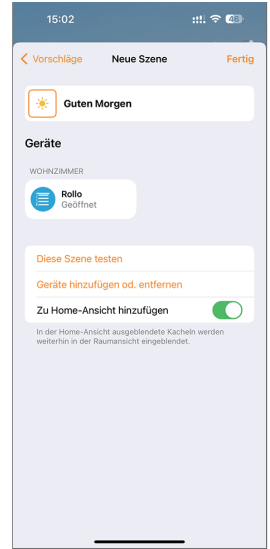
15:02

46

Vorschläge Neue Szene Fertig

Guten Morgen

Geräte

WOHNZIMMER

Rollo
Geöffnet

Diese Szene testen

Geräte hinzufügen od. entfernen

Zu Home-Ansicht hinzufügen

In der Home-Ansicht ausgeblendete Kacheln werden weiterhin in der Raumansicht eingeblendet.